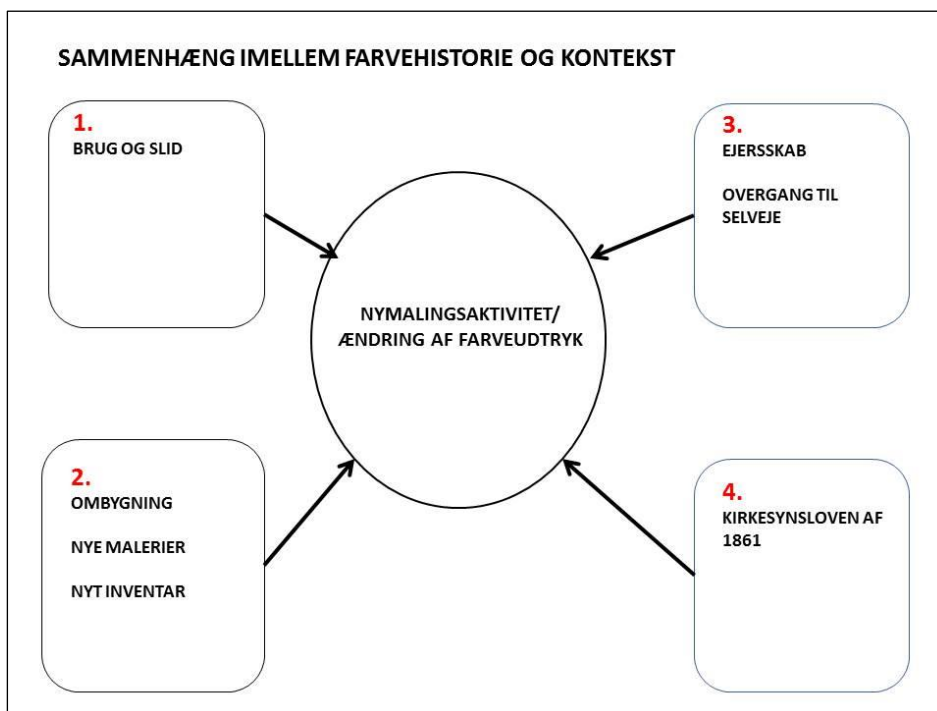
SAMMENHÆNG IMELLEM FARVEHISTORIE OG KONTEKST

1.
BRUG OG SLID

3.
EJERSSKAB

OVERGANG TIL SELVEJE

NYMALINGSAKTIVITET/
ÆNDRING AF FARVEUDTRYK

2.
OMBYGNING

NYE MALERIER

NYT INVENTAR

4.
KIRKESYNSLOVEN AF 1861